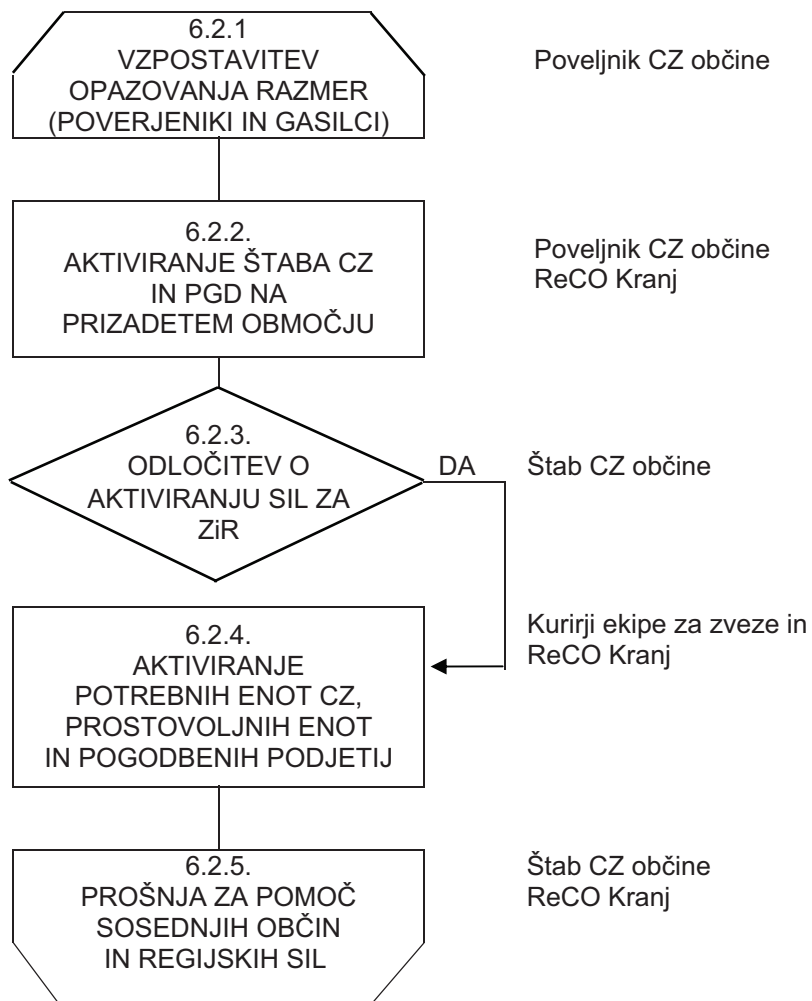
6.2.1
VZPOSTAVITEV
OPAZOVANJA RAZMER
(POVERJENIKI IN GASILCI)

Poveljnik CZ občine

6.2.2.
AKTIVIRANJE ŠTABA CZ
IN PGD NA
PRIZADETEM OBMOČJU

Poveljnik CZ občine
ReCO Kranj

6.2.3.
ODLOČITEV O
AKTIVIRANJU SIL ZA
ZiR

DA

Štab CZ občine

6.2.4.
AKTIVIRANJE
POTREBNIH ENOT CZ,
PROSTOVOLJNIH ENOT
IN POGODBENIH PODJETIJ

Kurirji ekipe za zveze in
ReCO Kranj

6.2.5.
PROŠNJA ZA POMOČ
SOSEDNJIH OBČIN
IN REGIJSKIH SIL

Štab CZ občine
ReCO Kranj